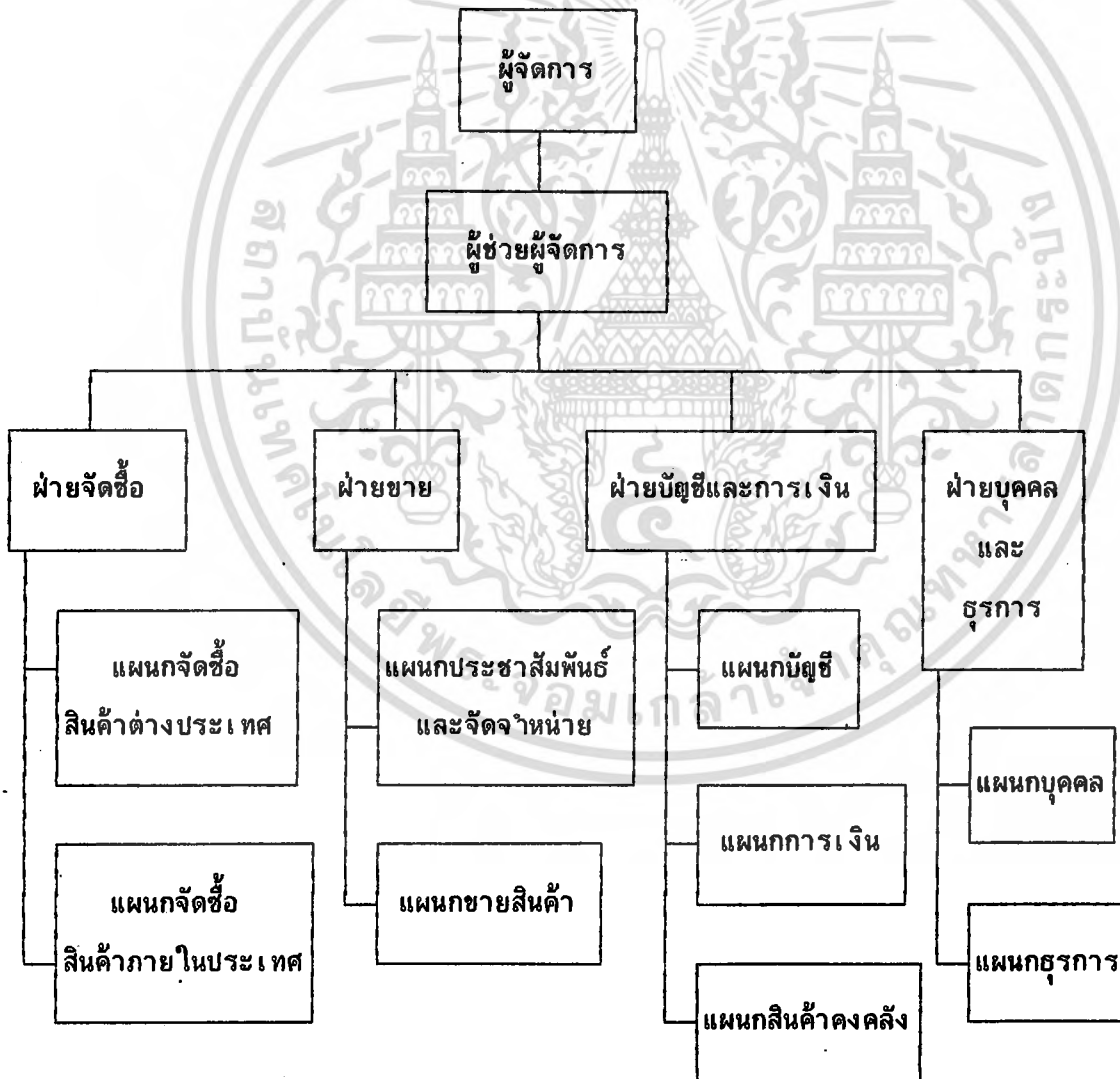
ผู้จัดการ

ผู้ช่วยผู้จัดการ

ฝ่ายจัดซื้อ

แผนกจัดซื้อ สินค้าต่างประเทศ

แผนกจัดซื้อ สินค้าภายในประเทศ

ฝ่ายขาย

แผนกประชาสัมพันธ์ และจัดจำหน่าย

แผนกขายสินค้า

ฝ่ายบัญชีและการเงิน

แผนกบัญชี

แผนกการเงิน

แผนกสินค้าคงคลัง

ฝ่ายบุคคล และ ธุรการ

แผนกบุคคล

แผนกธุรการ